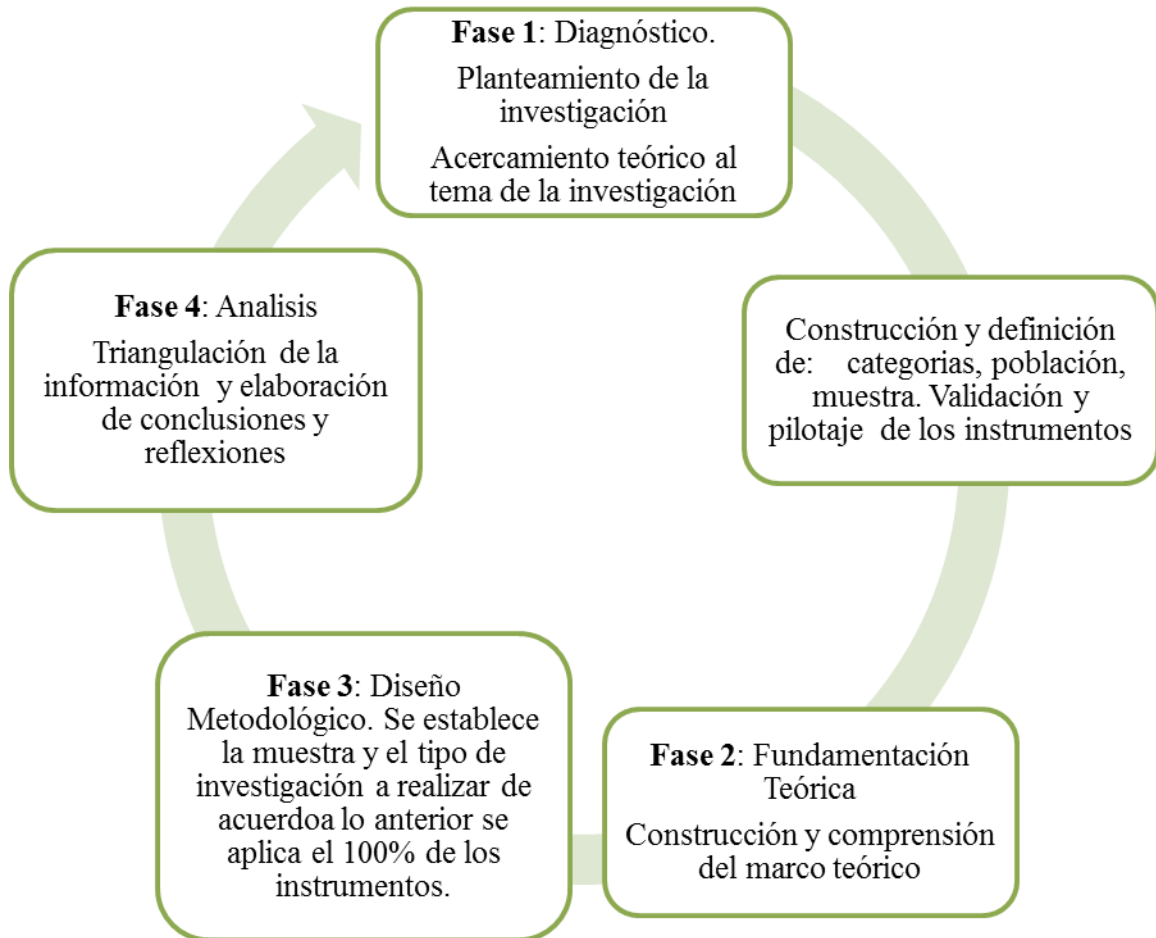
**Fase 1**: Diagnóstico.

Planteamiento de la investigación

Acercamiento teórico al tema de la investigación

Construcción y definición de: categorias, población, muestra. Validación y pilotaje de los instrumentos

**Fase 2**: Fundamentación Teórica

Construcción y comprensión del marco teórico

**Fase 3**: Diseño Metodológico. Se establece la muestra y el tipo de investigación a realizar de acuerdoa lo anterior se aplica el 100% de los instrumentos.

**Fase 4**: Analisis

Triangulación de la información y elaboración de conclusiones y reflexiones